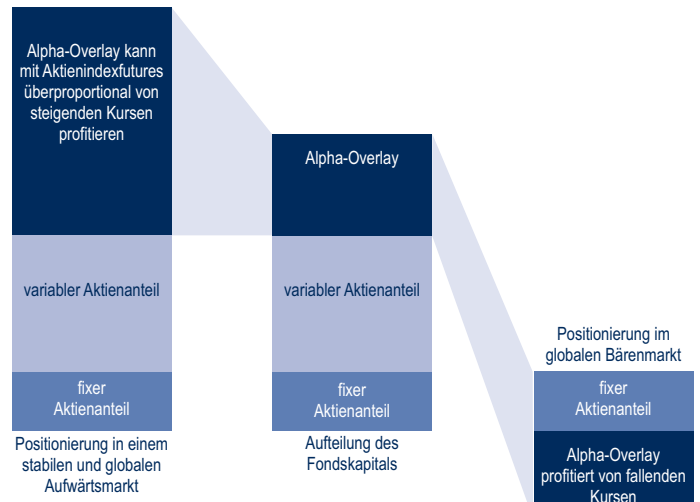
Alpha-Overlay kann mit Aktienindexfutures überproportional von steigenden Kursen profitieren

variabler Aktienanteil

fixer Aktienanteil

Positionierung in einem stabilen und globalen Aufwärtsmarkt

Alpha-Overlay

variabler Aktienanteil

fixer Aktienanteil

Aufteilung des Fondskapitals

Positionierung im globalen Bärenmarkt

fixer Aktienanteil

Alpha-Overlay profitiert von fallenden Kursen